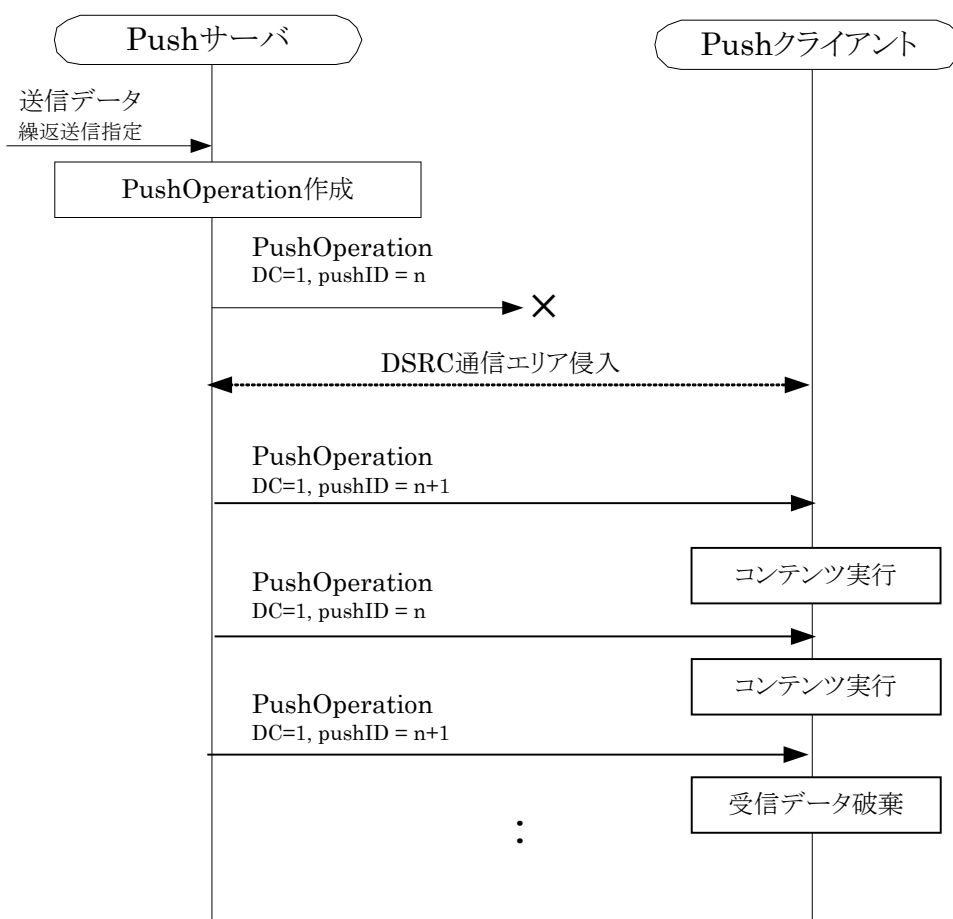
Pushサーバ

Pushクライアント

送信データ
繰返送信指定

PushOperation作成

PushOperation
DC=1, pushID = n

×

DSRC通信エリア侵入

PushOperation
DC=1, pushID = n+1

コンテンツ実行

PushOperation
DC=1, pushID = n

コンテンツ実行

PushOperation
DC=1, pushID = n+1

受信データ破棄

: